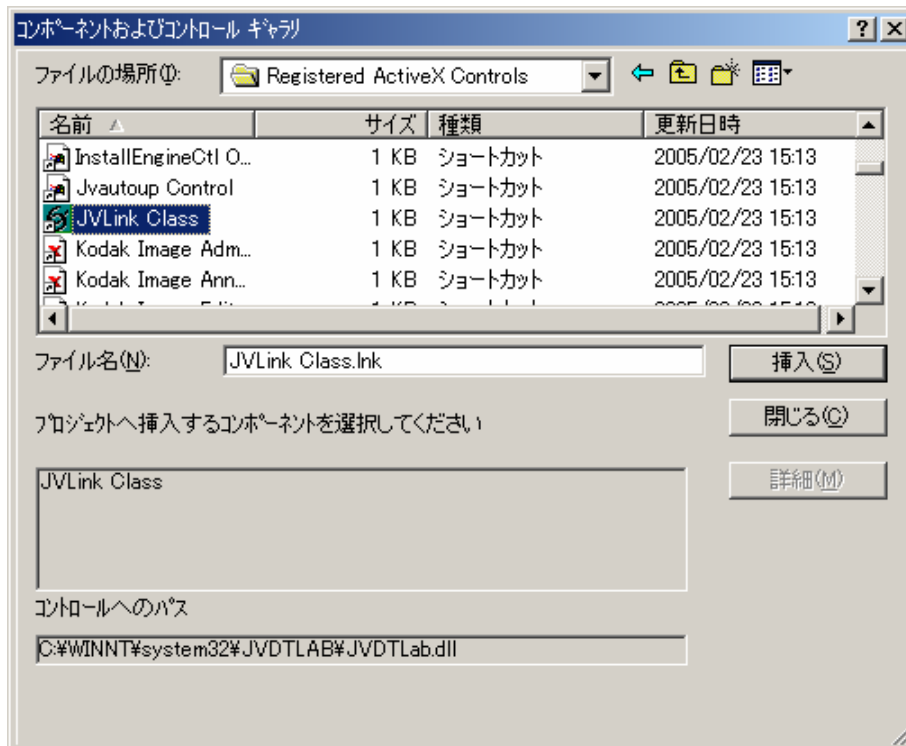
コンポーネントおよびコントロール ギャラリ

? X

ファイルの場所(I): Registered ActiveX Controls

| 名前 | サイズ | 種類 | 更新日時 |
|---|---|---|---|
| InstallEngineCtl O... | 1 KB | ショートカット | 2005/02/23 15:13 |
| Jvautoup Control | 1 KB | ショートカット | 2005/02/23 15:13 |
| JVLink Class | 1 KB | ショートカット | 2005/02/23 15:13 |
| Kodak Image Adm... | 1 KB | ショートカット | 2005/02/23 15:13 |
| Kodak Image Ann... | 1 KB | ショートカット | 2005/02/23 15:13 |
| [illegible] | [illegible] | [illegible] | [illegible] |

ファイル名(N): JVLink Class.lnk

挿入(S)

プロジェクトへ挿入するコンポーネントを選択してください

閉じる(C)

JVLink Class

詳細(M)

コントロールへのパス

C:¥WINNT¥system32¥JVDTLAB¥JVDTLab.dll